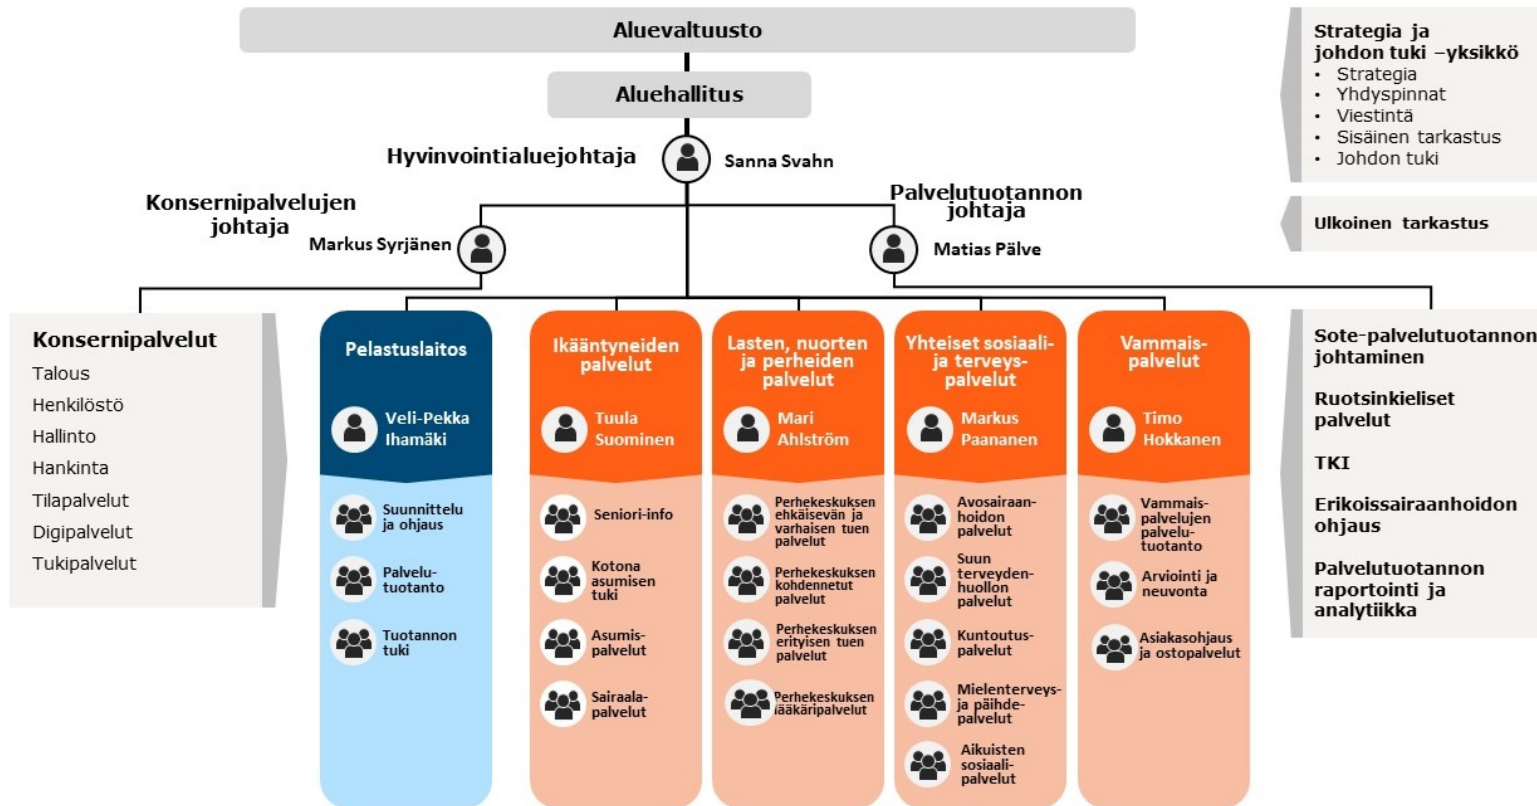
Aluevaltuusto

Aluehallitus

Hyvinvointialuejohtaja
Sanna Svahn

Strategia ja johdon tuki –yksikkö
- Strategia
- Yhdyspinnat
- Viestintä
- Sisäinen tarkastus
- Johdon tuki

Ulkoinen tarkastus

Konsernipalvelujen johtaja
Markus Syrjänen

Palvelutuotannon johtaja
Matias Pälve

Konsernipalvelut
Talous
Henkilöstö
Hallinto
Hankinta
Tilapalvelut
Digipalvelut
Tukipalvelut

Pelastuslaitos
Veli-Pekka Ihamäki
Suunnittelu ja ohjaus
Palvelutuotanto
Tuotannon tuki

Ikääntyneiden palvelut
Tuula Suominen
Seniori-info
Kotona asumisen tuki
Asumispalvelut
Sairaalapalvelut

Lasten, nuorten ja perheiden palvelut
Mari Ahlström
Perhekeskuksen ehkäisevän ja varhaisen tuen palvelut
Perhekeskuksen kohdennetut palvelut
Perhekeskuksen erityisen tuen palvelut
Perhekeskuksen lääkäripalvelut

Yhteiset sosiaali- ja terveyspalvelut
Markus Paananen
Avosairaanhoidon palvelut
Suun terveydenhuollon palvelut
Kuntoutuspalvelut
Mielenterveys- ja päihdepalvelut
Aikuisten sosiaalipalvelut

Vammaispalvelut
Timo Hokkanen
Vammaispalvelujen palvelutuotanto
Arviointi ja neuvonta
Asiakasohjaus ja ostopalvelut

Sote-palvelutuotannon johtaminen

Ruotsinkieliset palvelut

TKI

Erikoissairaanhoidon ohjaus

Palvelutuotannon raportointi ja analytiikka